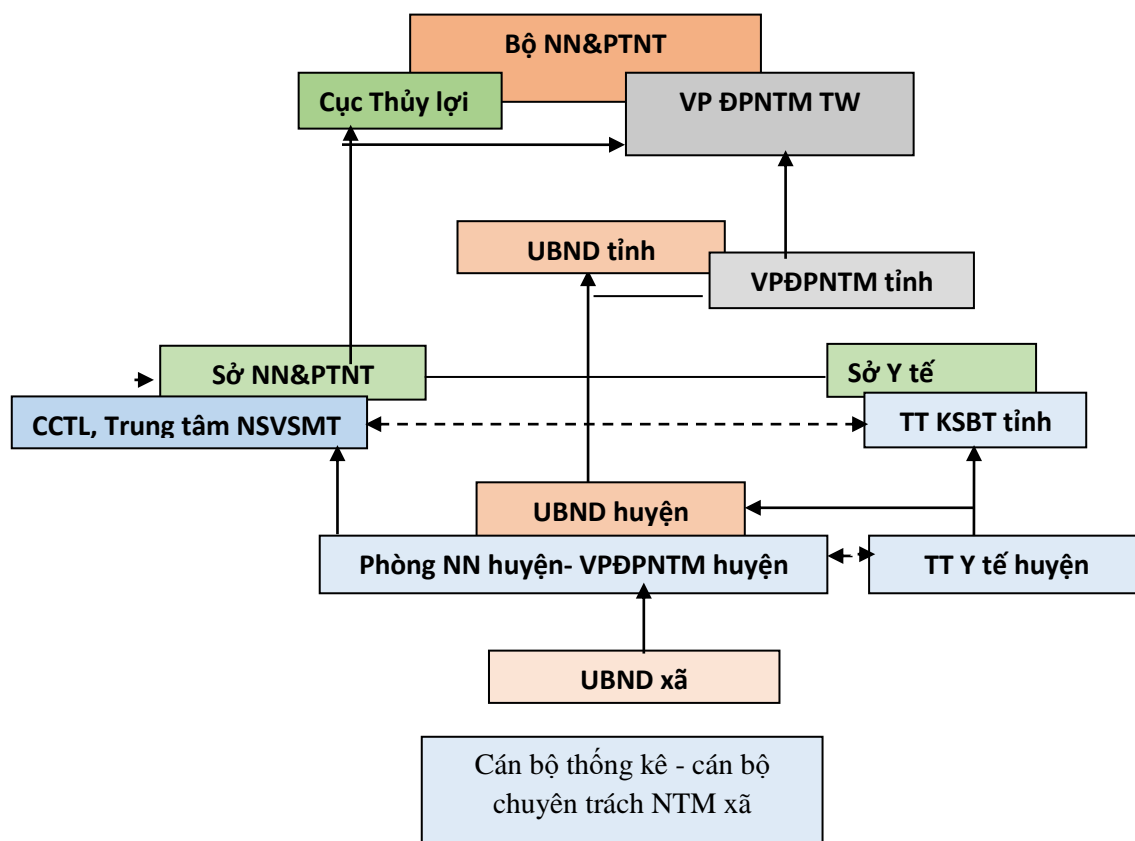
Bộ NN&PTNT

Cục Thủy lợi

VP ĐPNTM TW

UBND tỉnh

VPĐPNTM tỉnh

Sở NN&PTNT

Sở Y tế

CCTL, Trung tâm NSVSMT

TT KSBT tỉnh

UBND huyện

Phòng NN huyện- VPĐPNTM huyện

TT Y tế huyện

UBND xã

Cán bộ thống kê - cán bộ chuyên trách NTM xã